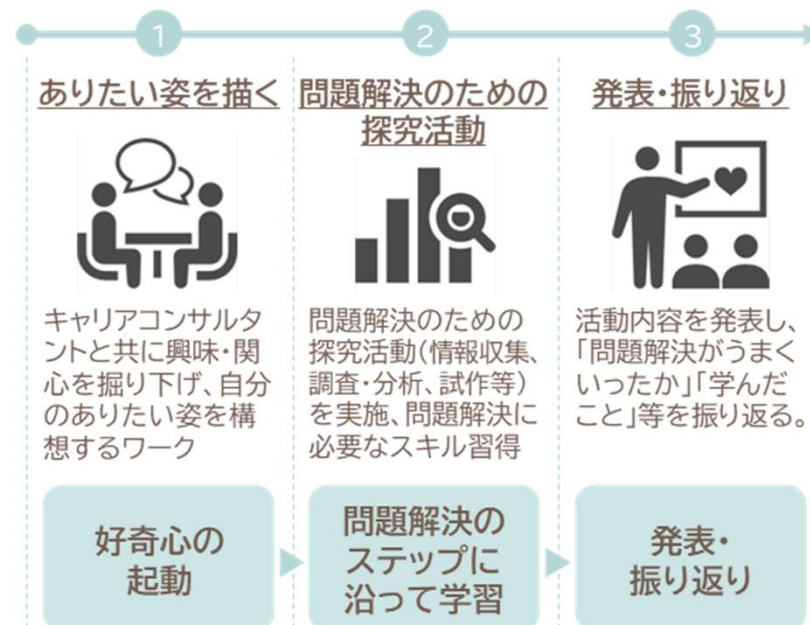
1

ありたい姿を描く

キャリアコンサルタントと共に興味・関心を掘り下げ、自分のありたい姿を構想するワーク

好奇心の起動

2

問題解決のための探究活動

問題解決のための探究活動（情報収集、調査・分析、試作等）を実施、問題解決に必要なスキル習得

問題解決のステップに沿って学習

3

発表・振り返り

活動内容を発表し、「問題解決がうまくいったか」「学んだこと」等を振り返る。

発表・振り返り